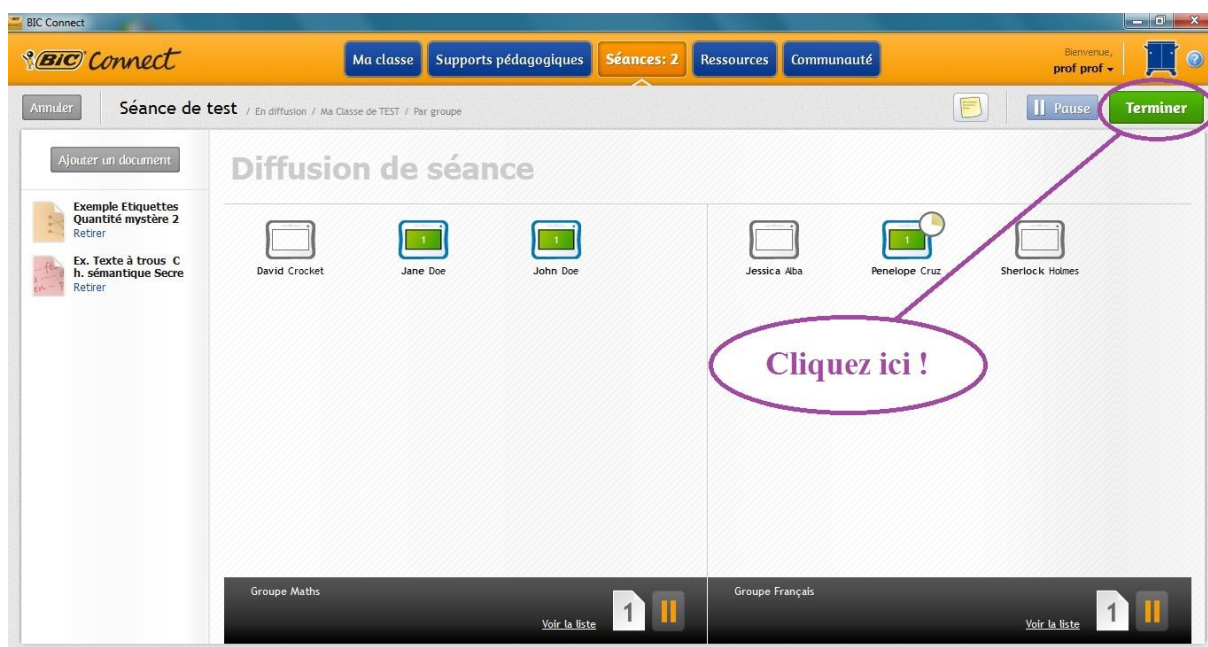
BIC Connect

BIC Connect

Ma classe
Supports pédagogiques
Séances: 2
Ressources
Communauté

Bienvenue,
prof prof

Annuler
Séance de test / En diffusion / Ma Classe de TEST / Par groupe

Pause
Terminer

Ajouter un document

Exemple Etiquettes Quantité mystère 2
Retirer

Ex. Texte à trous C h. sémantique Secre
Retirer

Diffusion de séance

1
1
1

David Crocket
Jane Doe
John Doe

Jessica Alba
Penelope Cruz
Sherlock Holmes

Cliquez ici !

Groupe Maths
Voir la liste
1

Groupe Français
Voir la liste
1